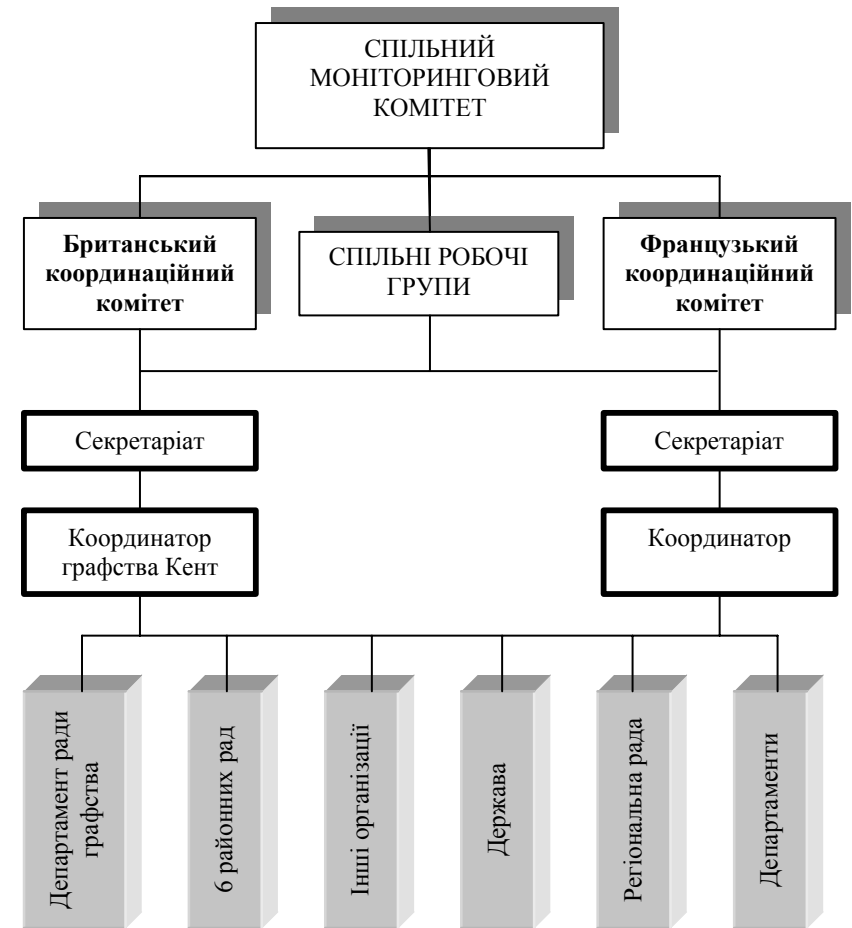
СПІЛЬНИЙ МОНІТОРИНГОВИЙ КОМІТЕТ

Британський координаційний комітет

СПІЛЬНІ РОБОЧІ ГРУПИ

Французький координаційний комітет

Секретаріат

Секретаріат

Координатор графства Кент

Координатор

Департамент ради графства

6 районних рад

Інші організації

Держава

Регіональна рада

Департаменти